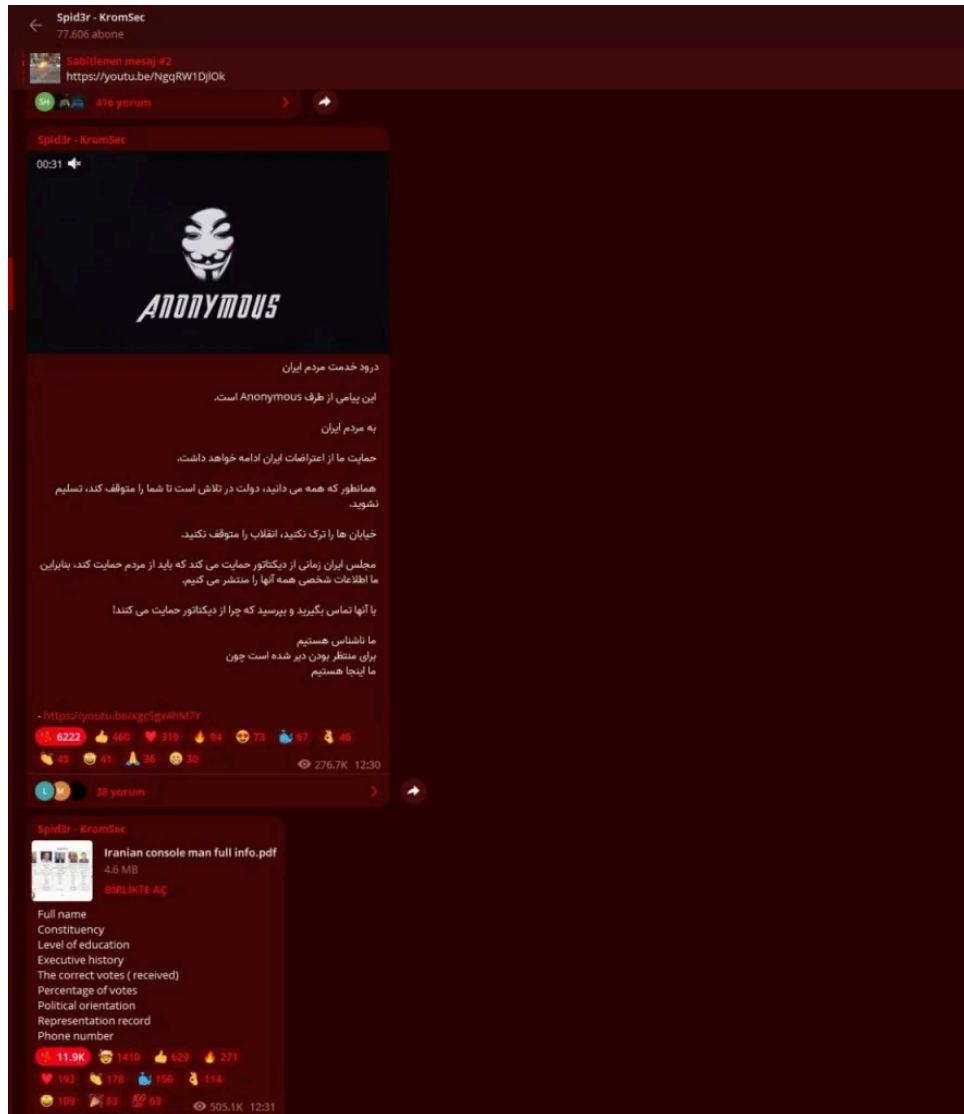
Spid3r - KromSec
77.606 abone

Sabitlenen mesaj #2
https://youtu.be/NgqRW1DjlOk

SH 416 yorum

Spid3r - KromSec

00:31

ANONYMOUS

درود خدمت مردم ایران

این پیامی از طرف Anonymous است.

به مردم ایران

حمایت ما از اعتراضات ایران ادامه خواهد داشت.

همانطور که همه می دانید، دولت در تلاش است تا شما را متوقف کند، تسلیم نشوید.

خیابان ها را ترک نکنید، انقلاب را متوقف نکنید.

مجلس ایران زمانی از دیکتاتور حمایت می کند که باید از مردم حمایت کند، بنابراین ما اطلاعات شخصی همه آنها را منتشر می کنیم.

با آنها تماس بگیرید و بپرسید که چرا از دیکتاتور حمایت می کنند!

ما ناشناس هستیم
برای منتظر بودن دیر شده است چون
ما اینجا هستیم

- https://youtu.be/xgc5gx4hM7Y

6222 460 319 94 73 67 46
45 41 36 30
276.7K 12:30

L M 38 yorum

Spid3r - KromSec

Iranian console man full info.pdf
4.6 MB
BIRLIKTE AÇ

Full name
Constituency
Level of education
Executive history
The correct votes ( received)
Percentage of votes
Political orientation
Representation record
Phone number

11.9K 1410 629 271
193 178 156 114
109 63 63
505.1K 12:31